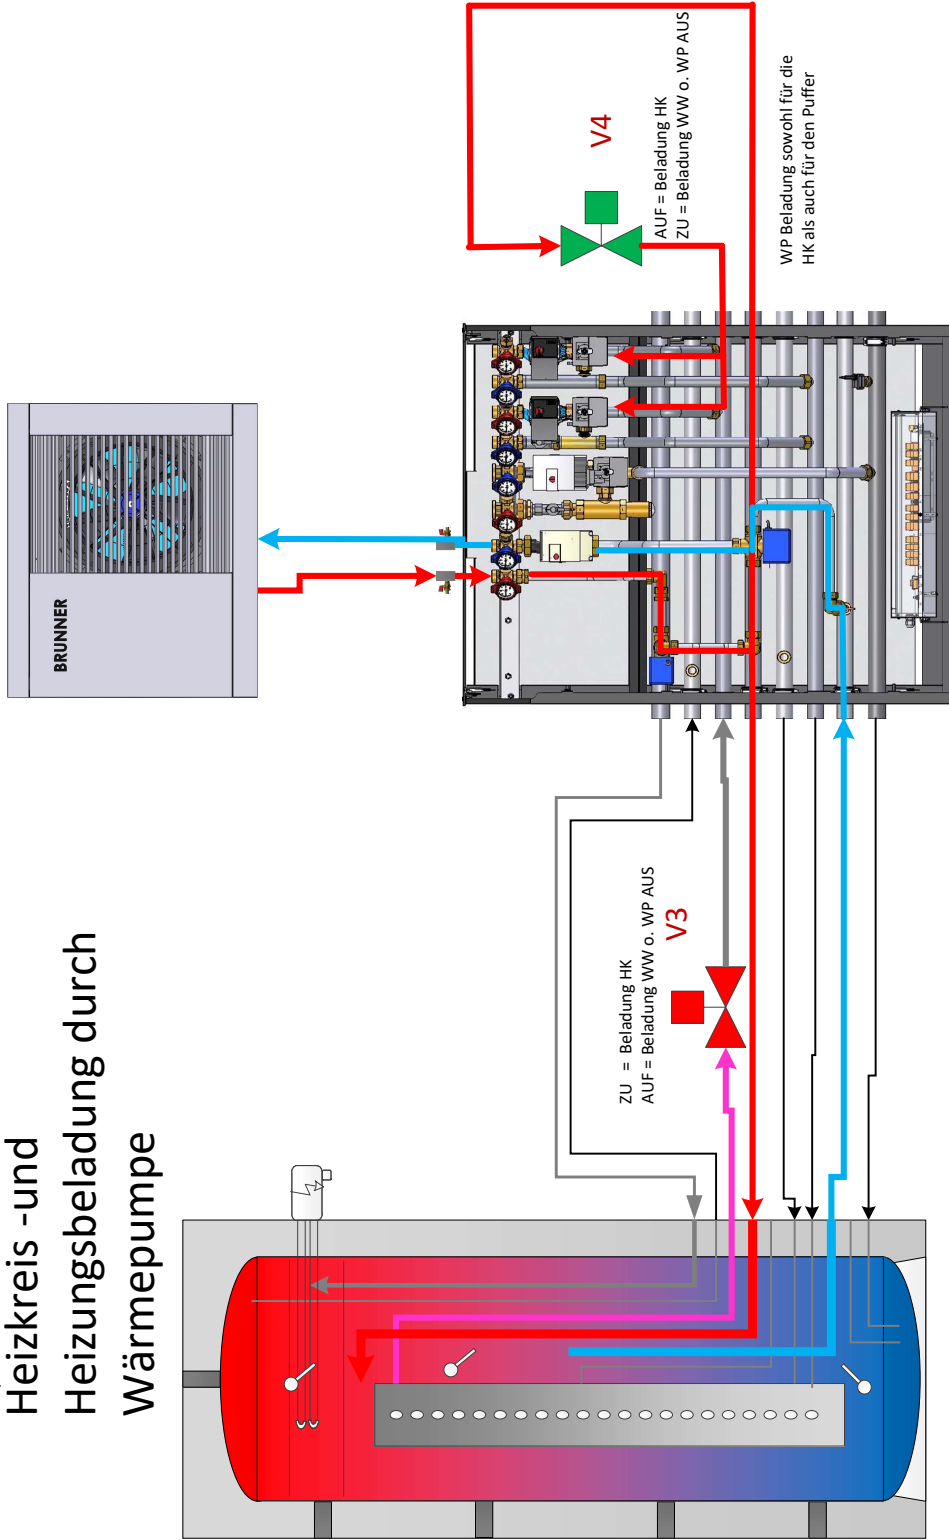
Heizkreis -und Heizungsbeladung durch Wärmepumpe

V4

AUF = Beladung HK
ZU = Beladung WW o. WP AUS

WP Beladung sowohl für die HK als auch für den Puffer

BRUNNER

V3

ZU = Beladung HK
AUF = Beladung WW o. WP AUS